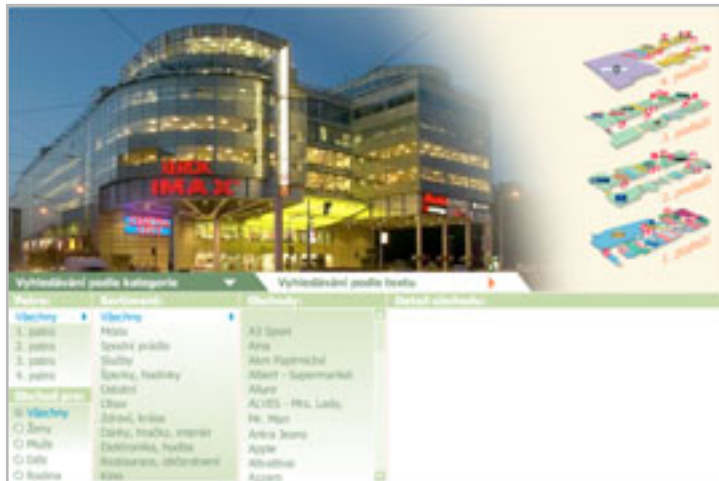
IMAX

4. patro
3. patro
2. patro
1. patro

Vyhledávání podle kategorie
Vyhledávání podle textu

Patro:
Všechny
1. patro
2. patro
3. patro
4. patro

Obchod pro:
Všechny
Ženy
Muže
Děti
Rodina

Sortiment:
Všechny
Móda
Spodní prádlo
Služby
Šperky, hodinky
Ostatní
Obuv
Zdraví, krása
Dárky, hračky, interiér
Elektronika, hudba
Restaurace, občerstvení
Kino

Obchody:
A3 Sport
Aina
Akm Papírnictví
Albert - Supermarket
Allure
ALVES - Mrs. Lady, Mr. Man
Antra Jeans
Apple
Atractive
Accem

Detail obchodu: